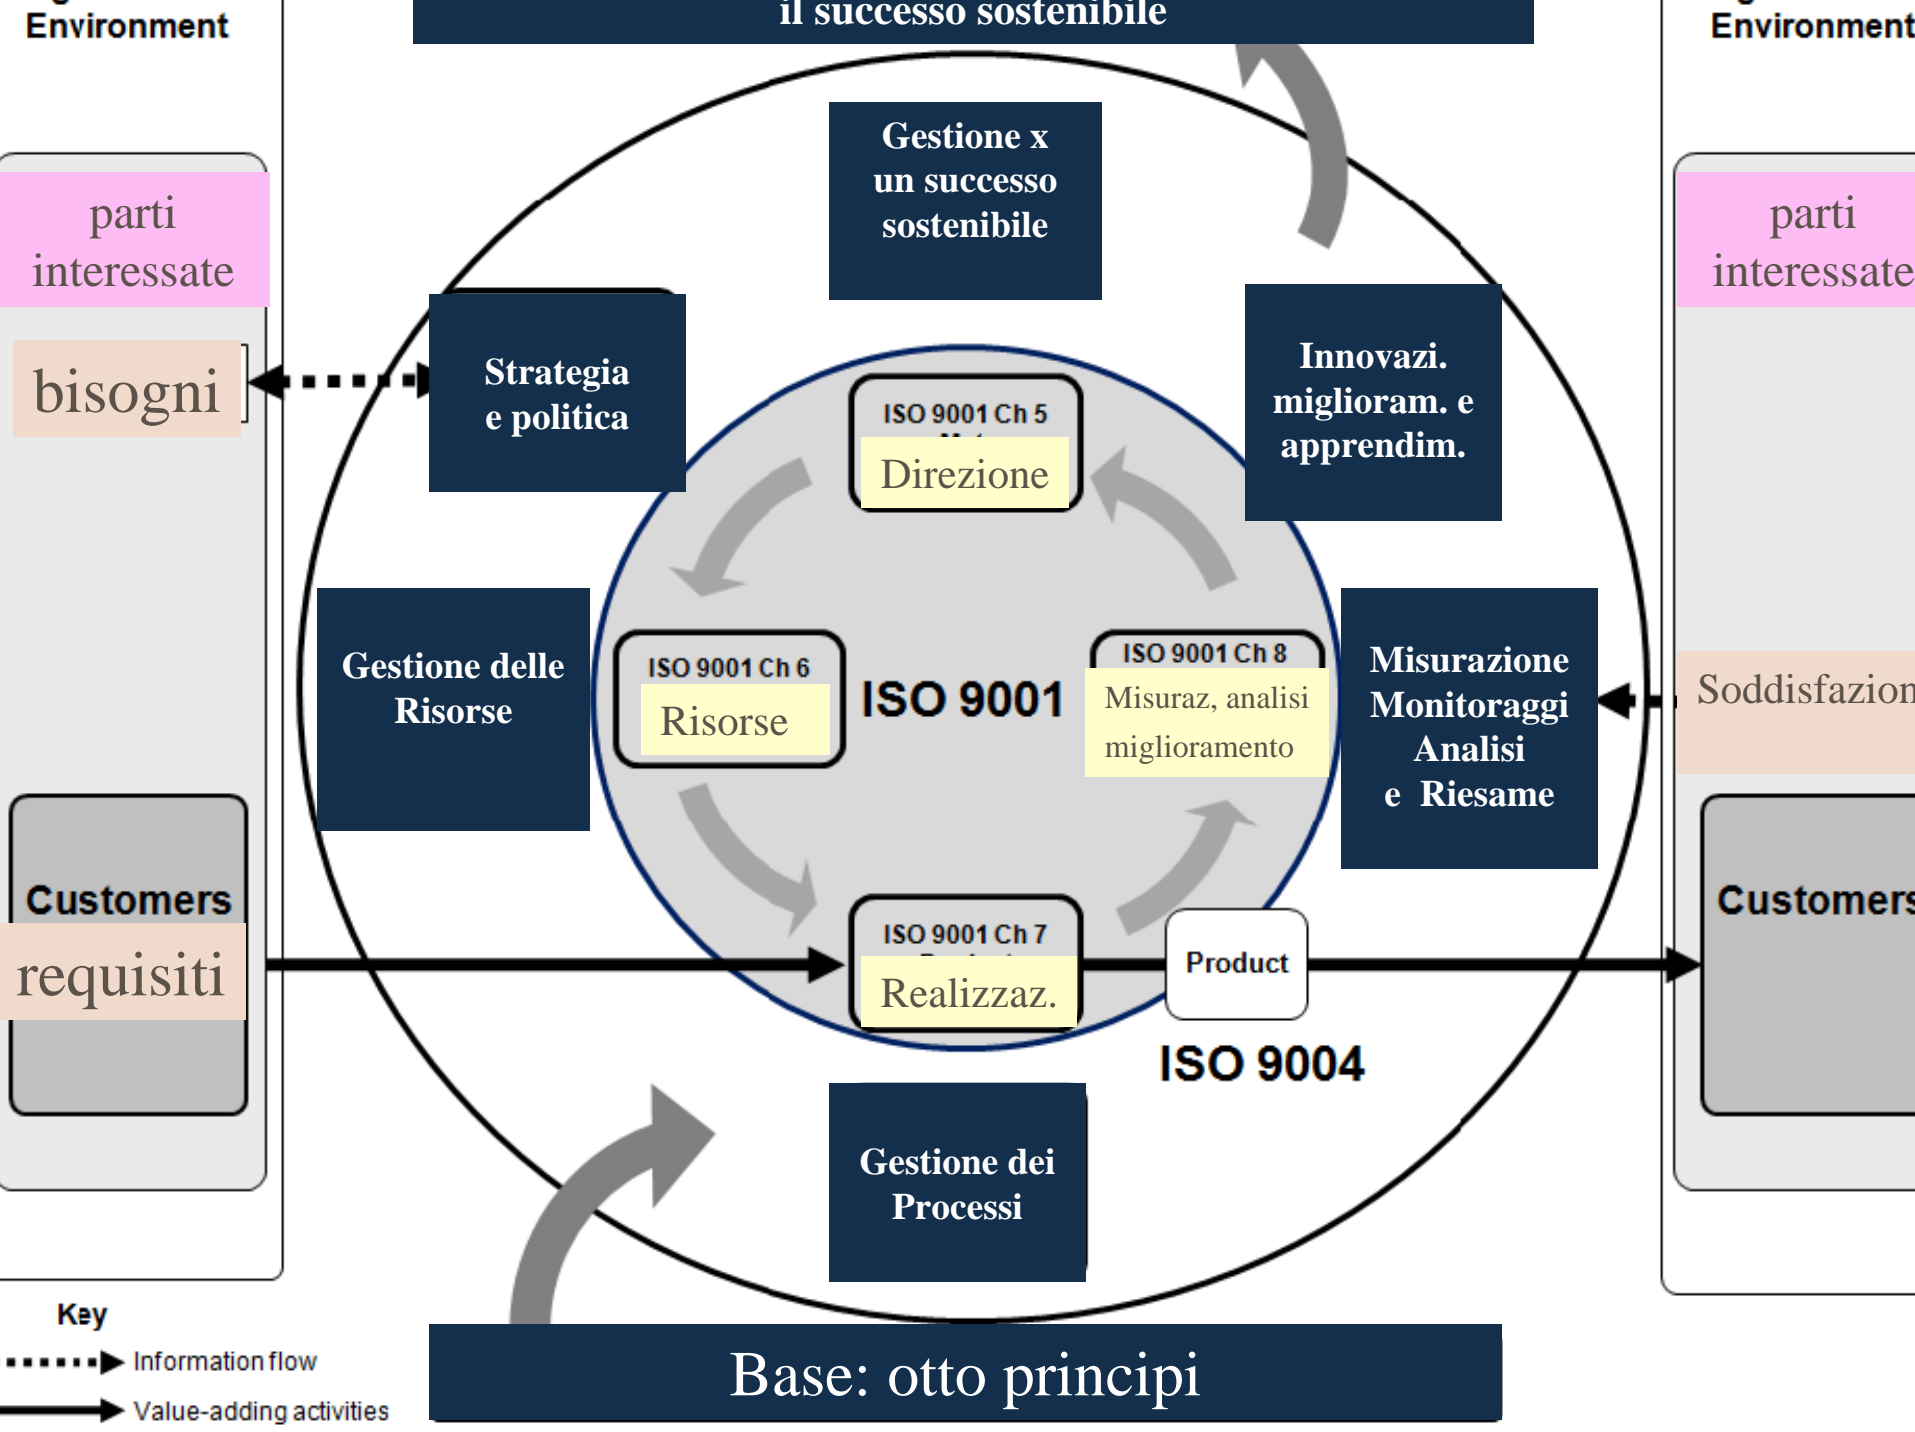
Environment

il successo sostenibile

Environment

parti interessate

bisogni

Gestione x un successo sostenibile

Strategia e politica

Innovazi. miglioram. e apprendim.

parti interessate

ISO 9001 Ch 5

Direzione

ISO 9001 Ch 6

Risorse

ISO 9001

ISO 9001 Ch 8

Misuraz, analisi miglioramento

Gestione delle Risorse

Misurazione Monitoraggi Analisi e Riesame

Soddisfazion

Customers

requisiti

ISO 9001 Ch 7

Realizzaz.

Product

ISO 9004

Customers

Gestione dei Processi

Key

Information flow

Value-adding activities

Base: otto principi